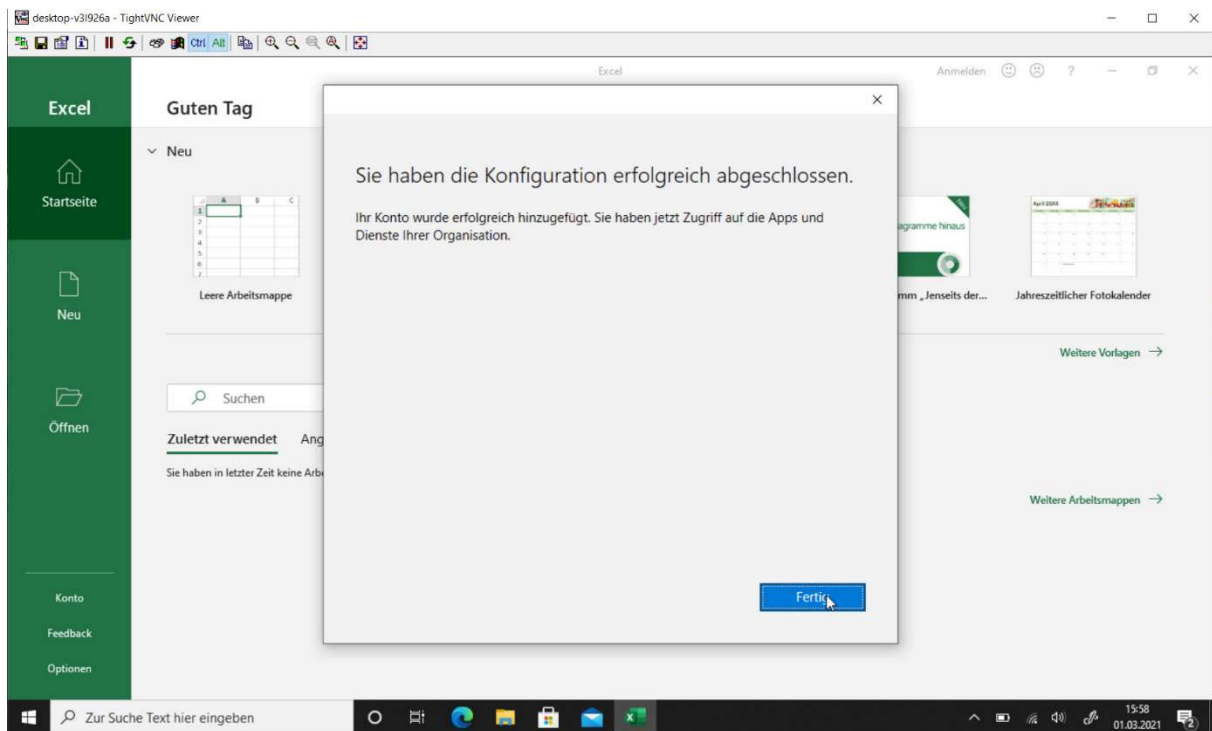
desktop-v3l926a - TightVNC Viewer

Ctrl Alt

Excel

Anmelden ?

Excel

Guten Tag

Neu

Startseite

Leere Arbeitsmappe

agramme hinaus

mm „Jenseits der...

April 20XX

Jahreszeitlicher Fotokalender

Neu

Weitere Vorlagen →

Suchen

Öffnen

Zuletzt verwendet Ang

Sie haben in letzter Zeit keine Arb

Weitere Arbeitsmappen →

Konto

Feedback

Optionen

Sie haben die Konfiguration erfolgreich abgeschlossen.

Ihr Konto wurde erfolgreich hinzugefügt. Sie haben jetzt Zugriff auf die Apps und Dienste Ihrer Organisation.

Fertig

Zur Suche Text hier eingeben

15:58
01.03.2021

2